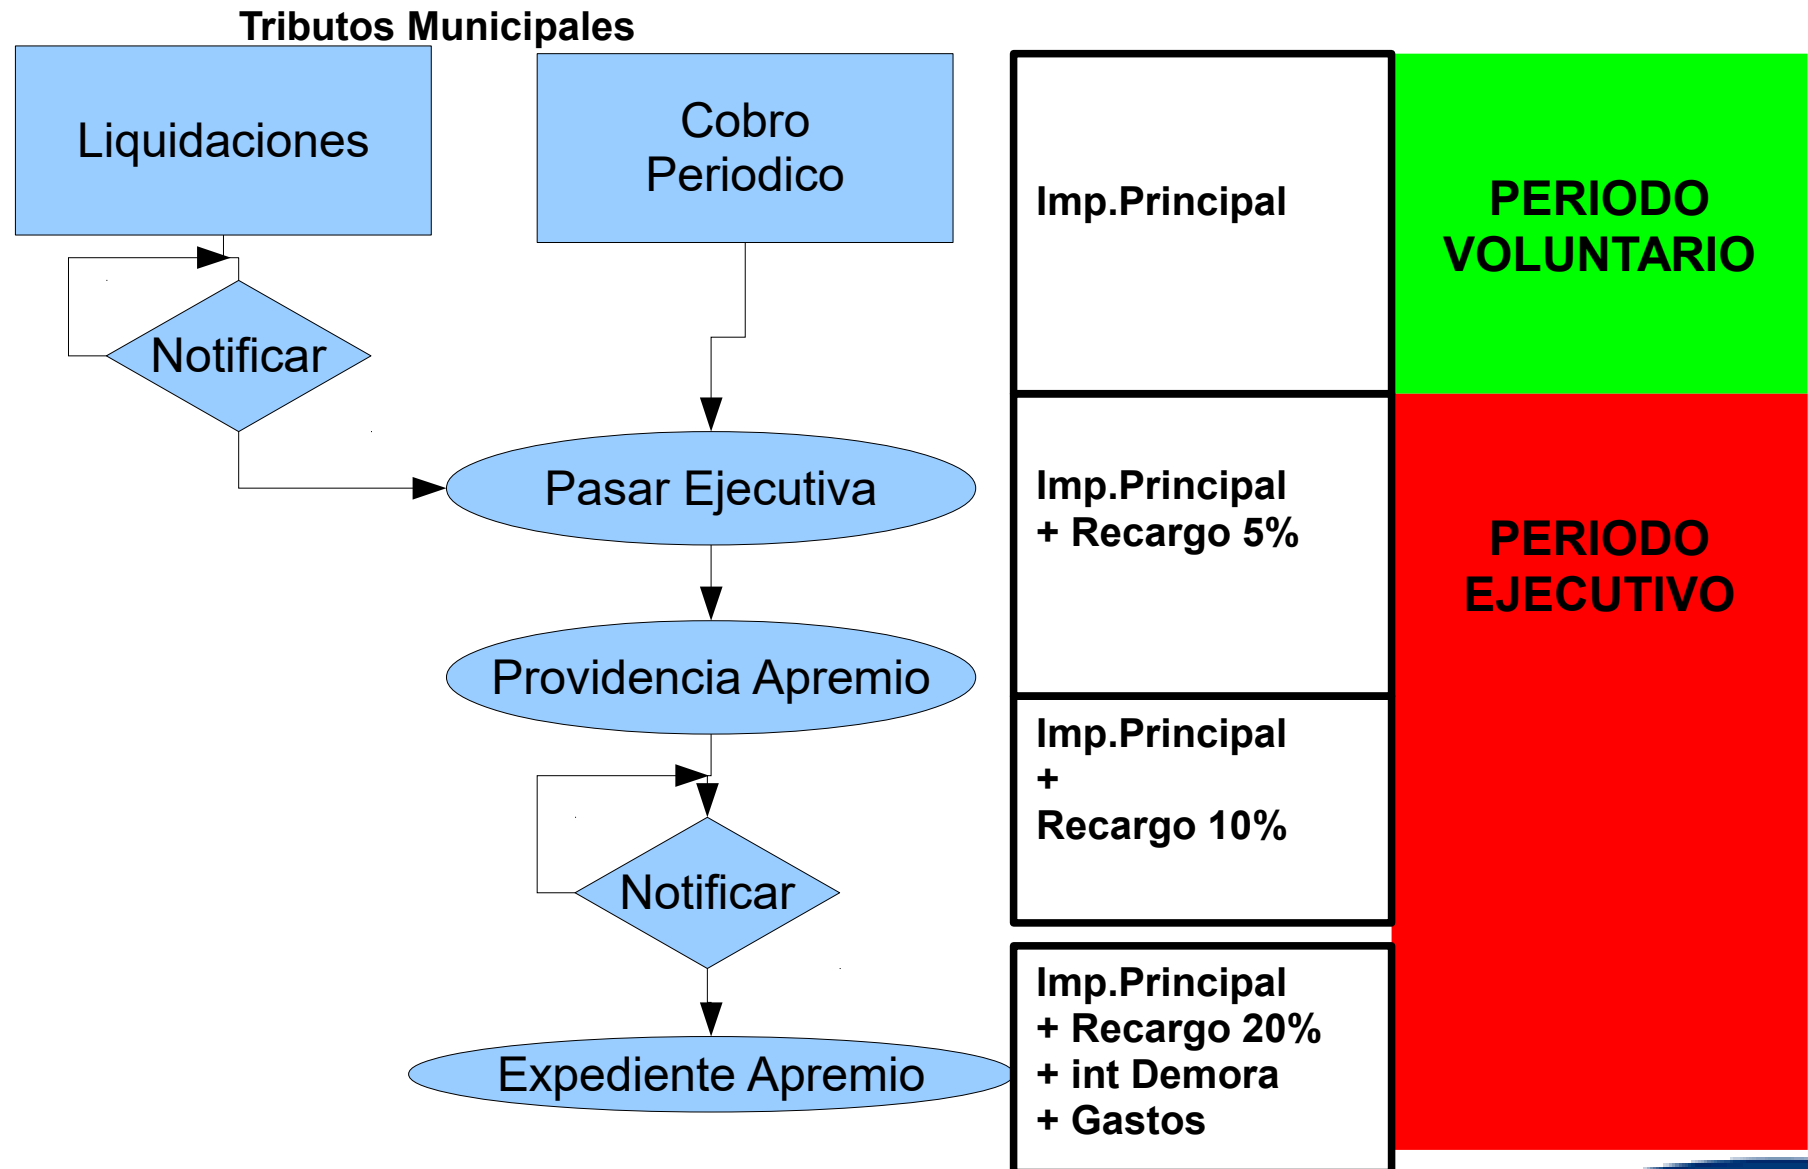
Tributos Municipales

Liquidaciones

Cobro Periodico

Notificar

Pasar Ejecutiva

Providencia Apremio

Notificar

Expediente Apremio

Imp.Principal

PERIODO VOLUNTARIO

Imp.Principal
+ Recargo 5%

PERIODO EJECUTIVO

Imp.Principal
+
Recargo 10%

Imp.Principal
+ Recargo 20%
+ int Demora
+ Gastos